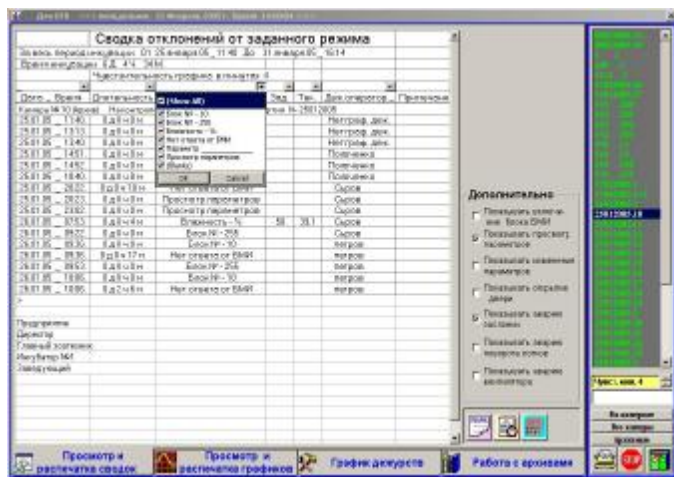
Сводка отклонений от заданного режима

Дополнительно

Показывать отклонения Блока ВЭМ

Показывать просмотр параметров

Показывать заданные параметры

Показывать открытие двери

Показывать запреты системы

Показывать запреты открытия вентиляторов

Показывать запреты вентиляторов

Просмотр и распечатка сводок

Просмотр и распечатка графиков

График дежурств

Работа с архивами

Чувств. инкуб. 4

(Show All)

Блок №1 - 10

Блок №1 - 255

Влажность - %

Нет ответа от БМИ

Параметр

Просмотр параметров

(Blanks)

OK

Cancel

| Дата | Время | Длительность | | | Зад. | Тек. | Доп. оператора | Примечание |
|---|---|---|---|---|---|---|---|---|
| 25.01.05 | 11:40 | 0 д 0 ч 0 м | | | | | Нагтрюд. доп. | |
| 25.01.05 | 13:13 | 0 д 0 ч 0 м | | | | | Нагтрюд. доп. | |
| 25.01.05 | 13:40 | 0 д 0 ч 0 м | | | | | Нагтрюд. доп. | |
| 25.01.05 | 14:51 | 0 д 0 ч 0 м | | | | | Поправка | |
| 25.01.05 | 14:52 | 0 д 0 ч 0 м | | | | | Поправка | |
| 25.01.05 | 16:40 | 0 д 0 ч 0 м | | | | | Поправка | |
| 25.01.05 | 20:20 | 0 д 0 ч 10 м | Нет ответа от БМИ | | | | Сырое | |
| 25.01.05 | 20:23 | 0 д 0 ч 0 м | Просмотр параметров | | | | Сырое | |
| 25.01.05 | 23:02 | 0 д 0 ч 0 м | Просмотр параметров | | | | Сырое | |
| 26.01.05 | 07:53 | 0 д 0 ч 4 м | Влажность - % | | 58 | 33.1 | Сырое | |
| 26.01.05 | 08:22 | 0 д 0 ч 0 м | Блок №1 - 255 | | | | Сырое | |
| 26.01.05 | 08:35 | 0 д 0 ч 0 м | Блок №1 - 10 | | | | Петров | |
| 26.01.05 | 08:36 | 0 д 0 ч 17 м | Нет ответа от БМИ | | | | Петров | |
| 26.01.05 | 09:53 | 0 д 0 ч 0 м | Блок №1 - 255 | | | | Петров | |
| 26.01.05 | 10:05 | 0 д 0 ч 0 м | Блок №1 - 10 | | | | Петров | |
| 26.01.05 | 10:06 | 0 д 2 ч 0 м | Нет ответа от БМИ | | | | Петров | |

Предприятие

Директор

Главный зоотехник

Инкубатор №1

Заведующий